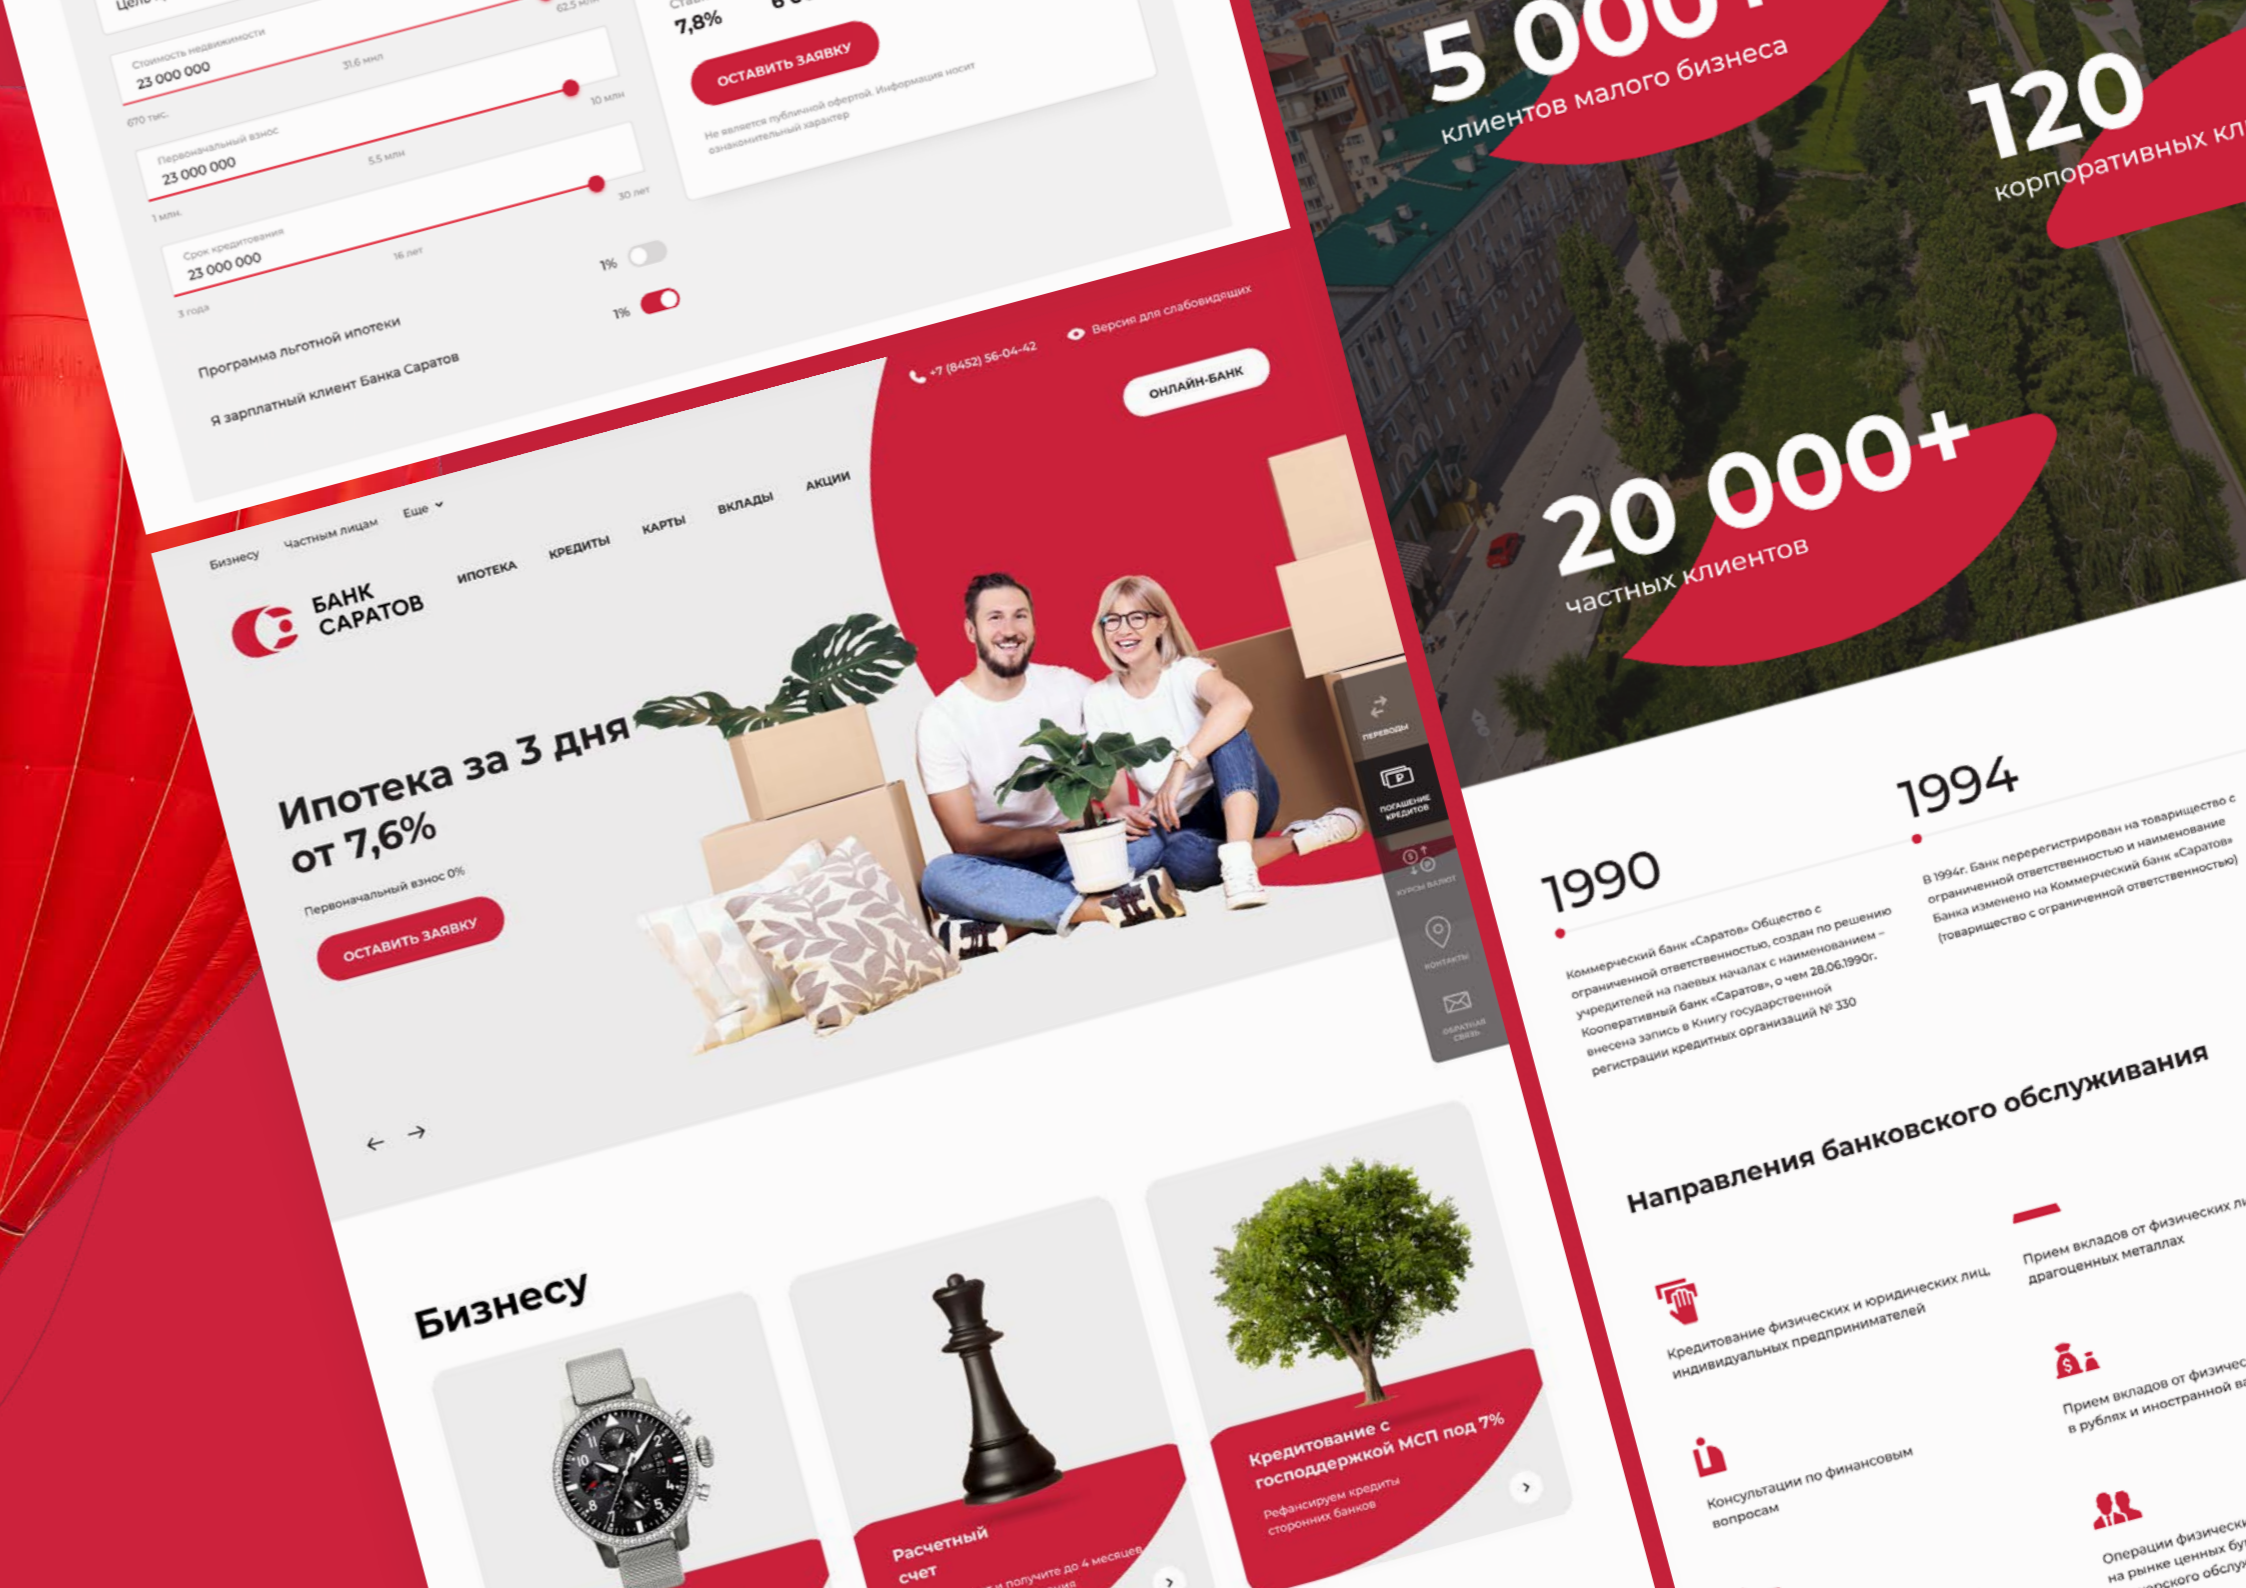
Стоимость недвижимости
23 000 000
670 тыс.
31,6 млн
62,5 млн
Первоначальный взнос
23 000 000
1 млн
5,5 млн
10 млн
Срок кредитования
23 000 000
3 года
16 лет
30 лет
1%
1%
Программа льготной ипотеки
Я зарплатный клиент Банка Саратов

7,8%
ОСТАВИТЬ ЗАЯВКУ
Не является публичной офертой. Информация носит ознакомительный характер

+7 (8452) 56-04-42
Версия для слабовидящих
ОНЛАЙН-БАНК
Бизнесу
Частным лицам
Еще
БАНК САРАТОВ
ИПОТЕКА
КРЕДИТЫ
КАРТЫ
ВКЛАДЫ
АКЦИИ
Ипотека за 3 дня от 7,6%
Первоначальный взнос 0%
ОСТАВИТЬ ЗАЯВКУ
ПЕРЕВОДЫ
ПОГАШЕНИЕ КРЕДИТОВ
КУРСЫ ВАЛЮТ
КОНТАКТЫ
ОБРАТНАЯ СВЯЗЬ

Бизнесу
Расчетный счет
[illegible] получите до 4 месяцев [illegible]
Кредитование с господдержкой МСП под 7%
Рефинансируем кредиты сторонних банков

5 000+
клиентов малого бизнеса
120
корпоративных кл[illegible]
20 000+
частных клиентов

1990
Коммерческий банк «Саратов» Общество с ограниченной ответственностью, создан по решению учредителей на паевых началах с наименованием – Кооперативный банк «Саратов», о чем 28.06.1990г. внесена запись в Книгу государственной регистрации кредитных организаций № 330

1994
В 1994г. Банк перерегистрирован на товарищество с ограниченной ответственностью и наименование Банка изменено на Коммерческий банк «Саратов» (товарищество с ограниченной ответственностью)

Направления банковского обслуживания
Кредитование физических и юридических лиц, индивидуальных предпринимателей
Прием вкладов от физических л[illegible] драгоценных металлах
Консультации по финансовым вопросам
Прием вкладов от физичес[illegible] в рублях и иностранной ва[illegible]
Операции физическ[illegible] на рынке ценных бу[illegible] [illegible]рского обслу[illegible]